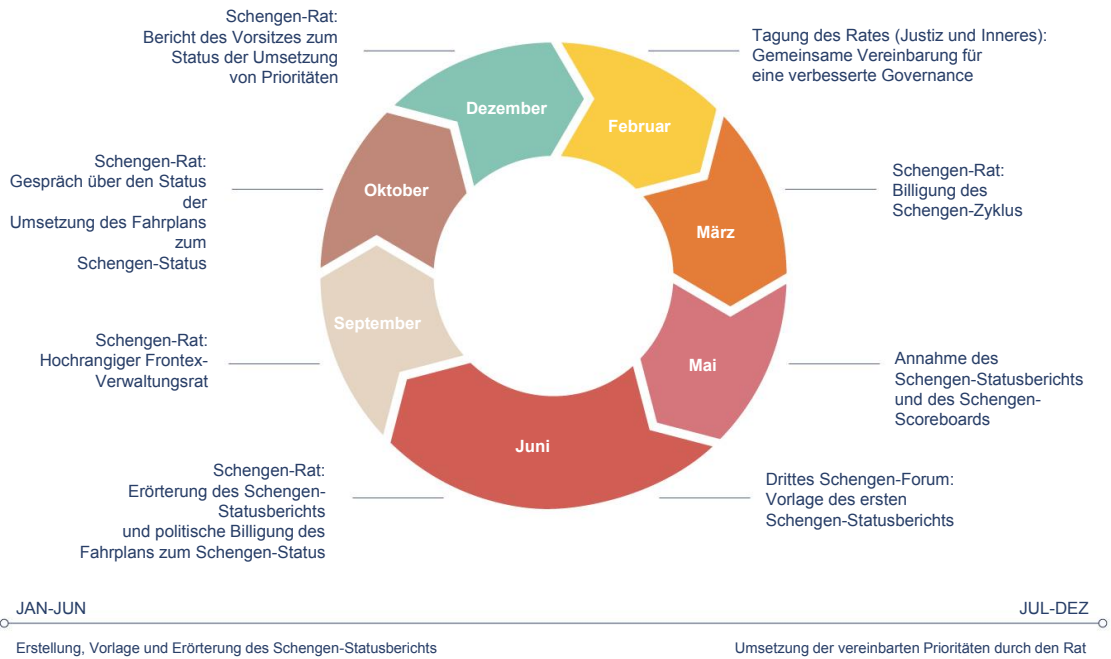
Schengen-Rat:
Bericht des Vorsitzes zum Status der Umsetzung von Prioritäten

Dezember

Februar

Tagung des Rates (Justiz und Inneres):
Gemeinsame Vereinbarung für eine verbesserte Governance

Schengen-Rat:
Gespräch über den Status der Umsetzung des Fahrplans zum Schengen-Status

Oktober

März

Schengen-Rat:
Billigung des Schengen-Zyklus

September

Schengen-Rat:
Hochrangiger Frontex-Verwaltungsrat

Mai

Annahme des Schengen-Statusberichts und des Schengen-Scoreboards

Juni

Schengen-Rat:
Erörterung des Schengen-Statusberichts und politische Billigung des Fahrplans zum Schengen-Status

Drittes Schengen-Forum:
Vorlage des ersten Schengen-Statusberichts

JAN-JUN

JUL-DEZ

Erstellung, Vorlage und Erörterung des Schengen-Statusberichts

Umsetzung der vereinbarten Prioritäten durch den Rat